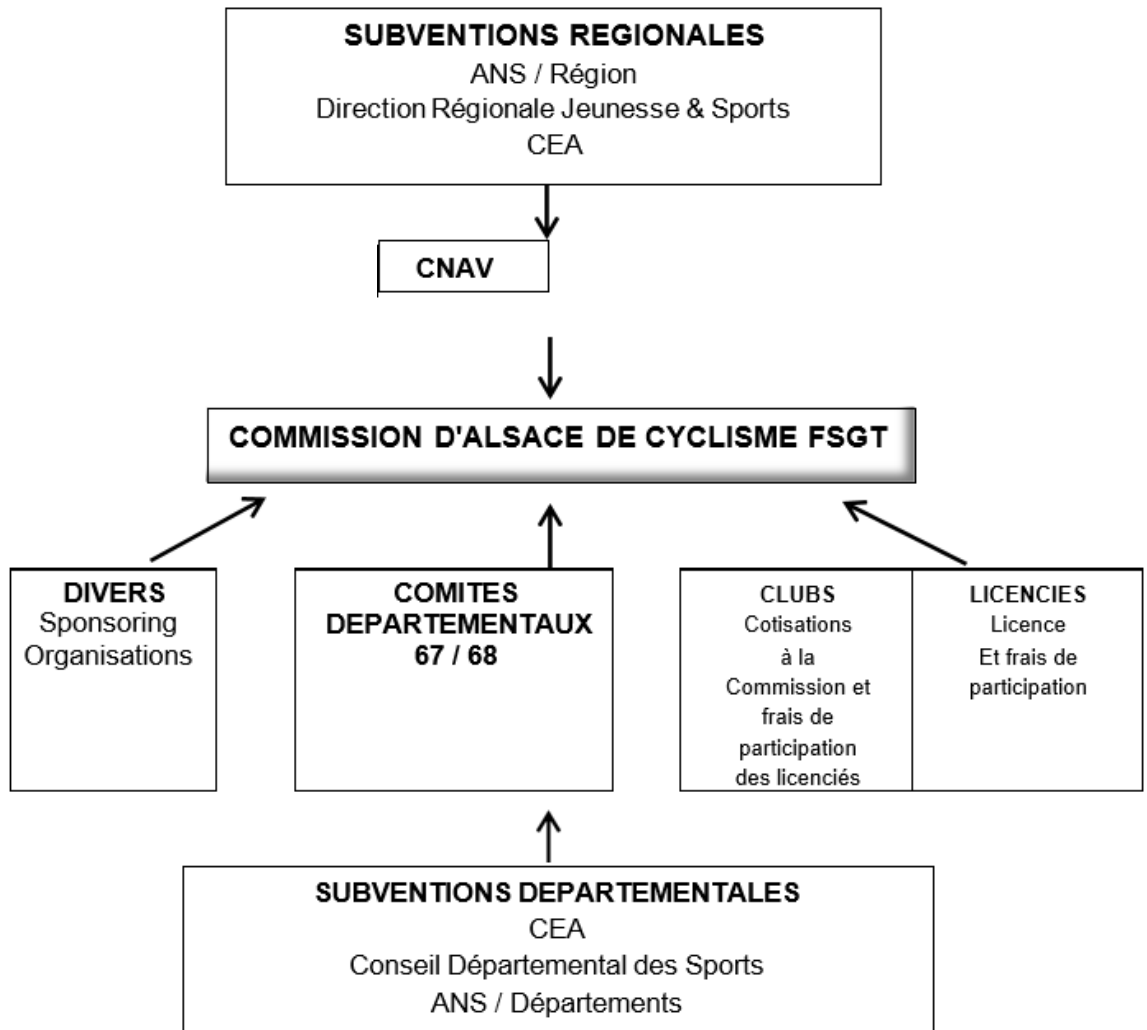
SUBVENTIONS REGIONALES
ANS / Région
Direction Régionale Jeunesse & Sports
CEA

CNAV

COMMISSION D'ALSACE DE CYCLISME FSGT

DIVERS
Sponsoring
Organisations

COMITES DEPARTEMENTAUX
67 / 68

CLUBS
Cotisations à la Commission et frais de participation des licenciés

LICENCIES
Licence
Et frais de participation

SUBVENTIONS DEPARTEMENTALES
CEA
Conseil Départemental des Sports
ANS / Départements